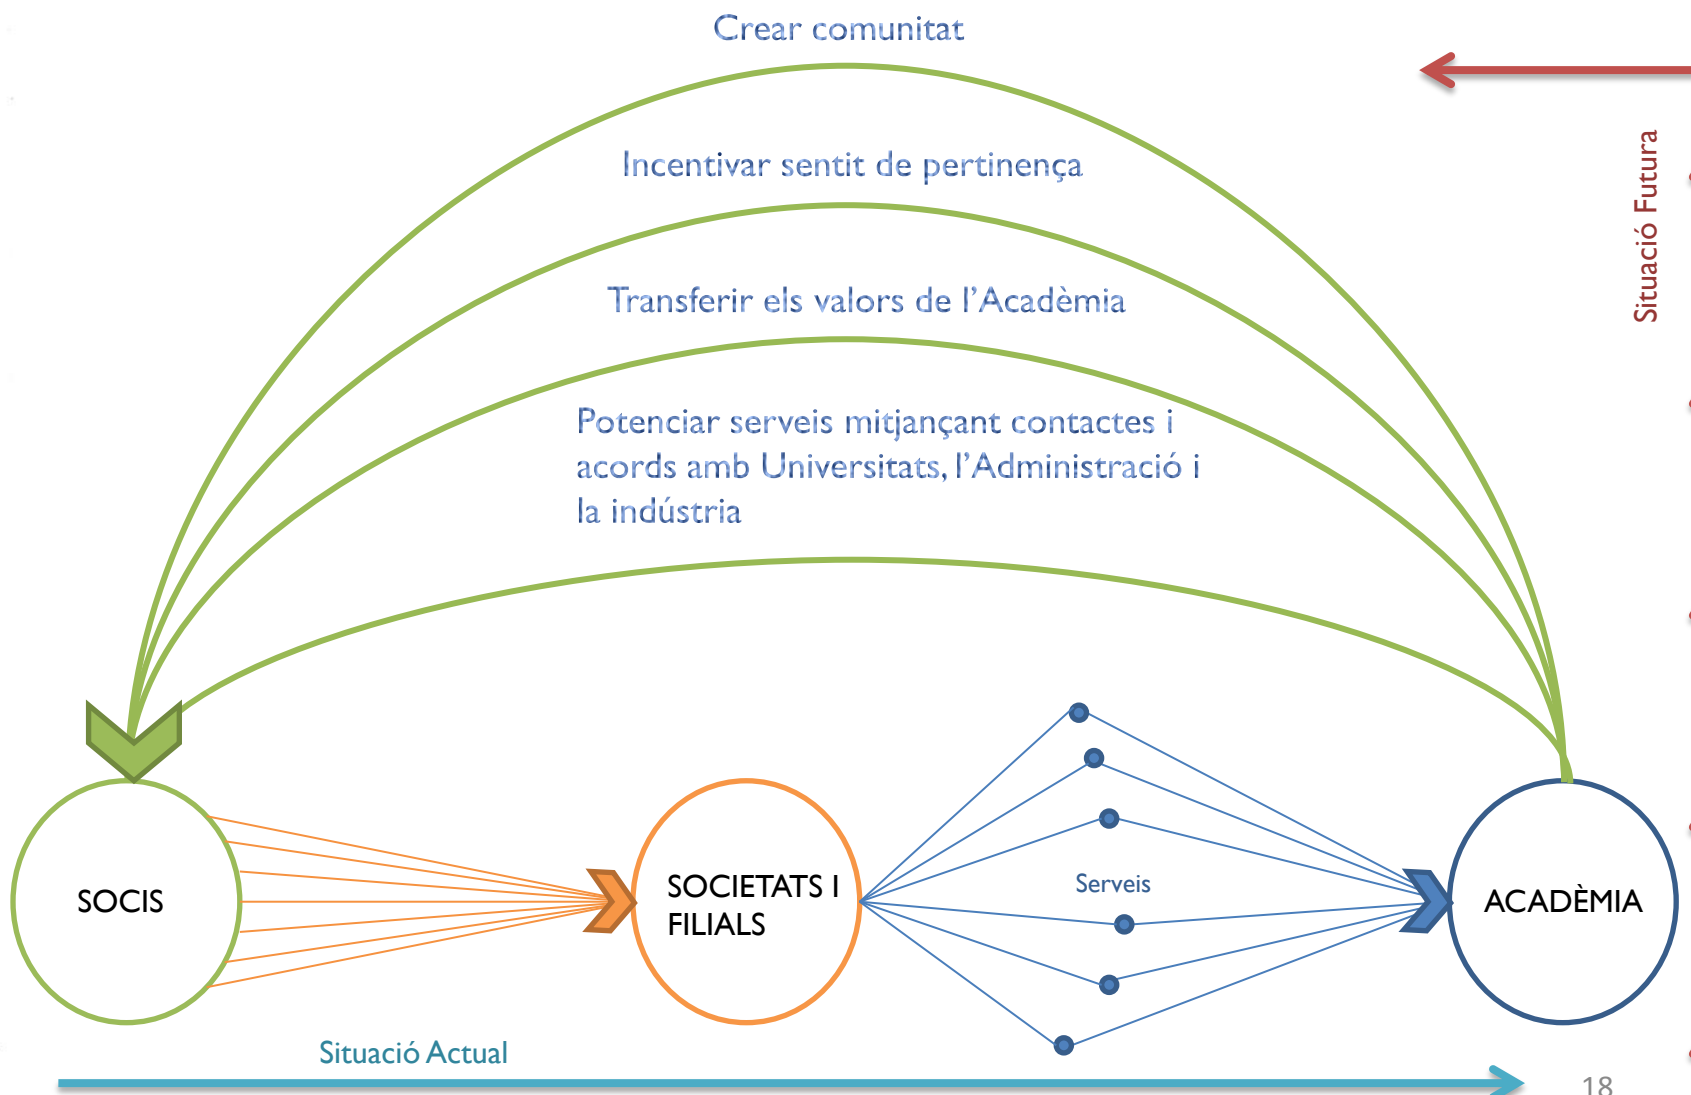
Crear comunitat

Situació Futura

Incentivar sentit de pertinença

Transferir els valors de l'Acadèmia

Potenciar serveis mitjançant contactes i acords amb Universitats, l'Administració i la indústria

SOCIS

SOCIETATS I FILIALS

Serveis

ACADÈMIA

Situació Actual

18